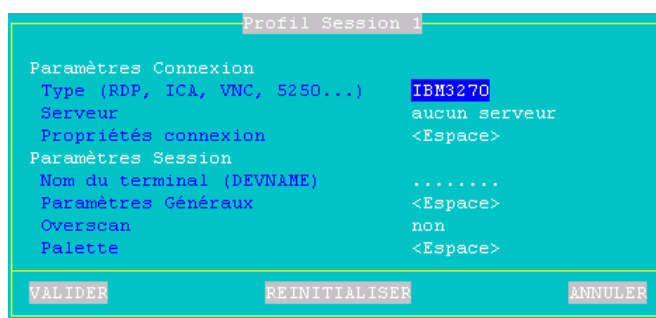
Profil Session 1

Paramètres Connexion
Type (RDP, ICA, VNC, 5250...) IBM3270
Serveur aucun serveur
Propriétés connexion <Espace>
Paramètres Session
Nom du terminal (DEVNAME) ........
Paramètres Généraux <Espace>
Overscan non
Palette <Espace>

VALIDER REINITIALISER ANNULER